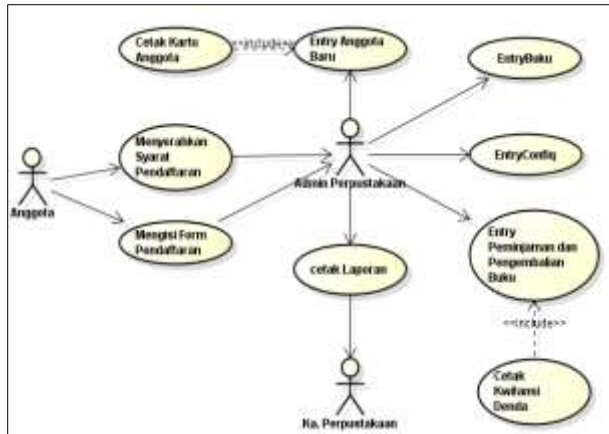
Cetak Kartu Anggota

<<include>>

Entry Anggota Baru

EntryBuku

Menyerahkan Syarat Pendaftaran

EntryConfig

Anggota

Admin Perpustakaan

Mengisi Form Pendaftaran

Entry Peminjaman dan Pengembalian Buku

cetak Laporan

<<include>>

Cetak Kwitansi Denda

Ka. Perpustakaan